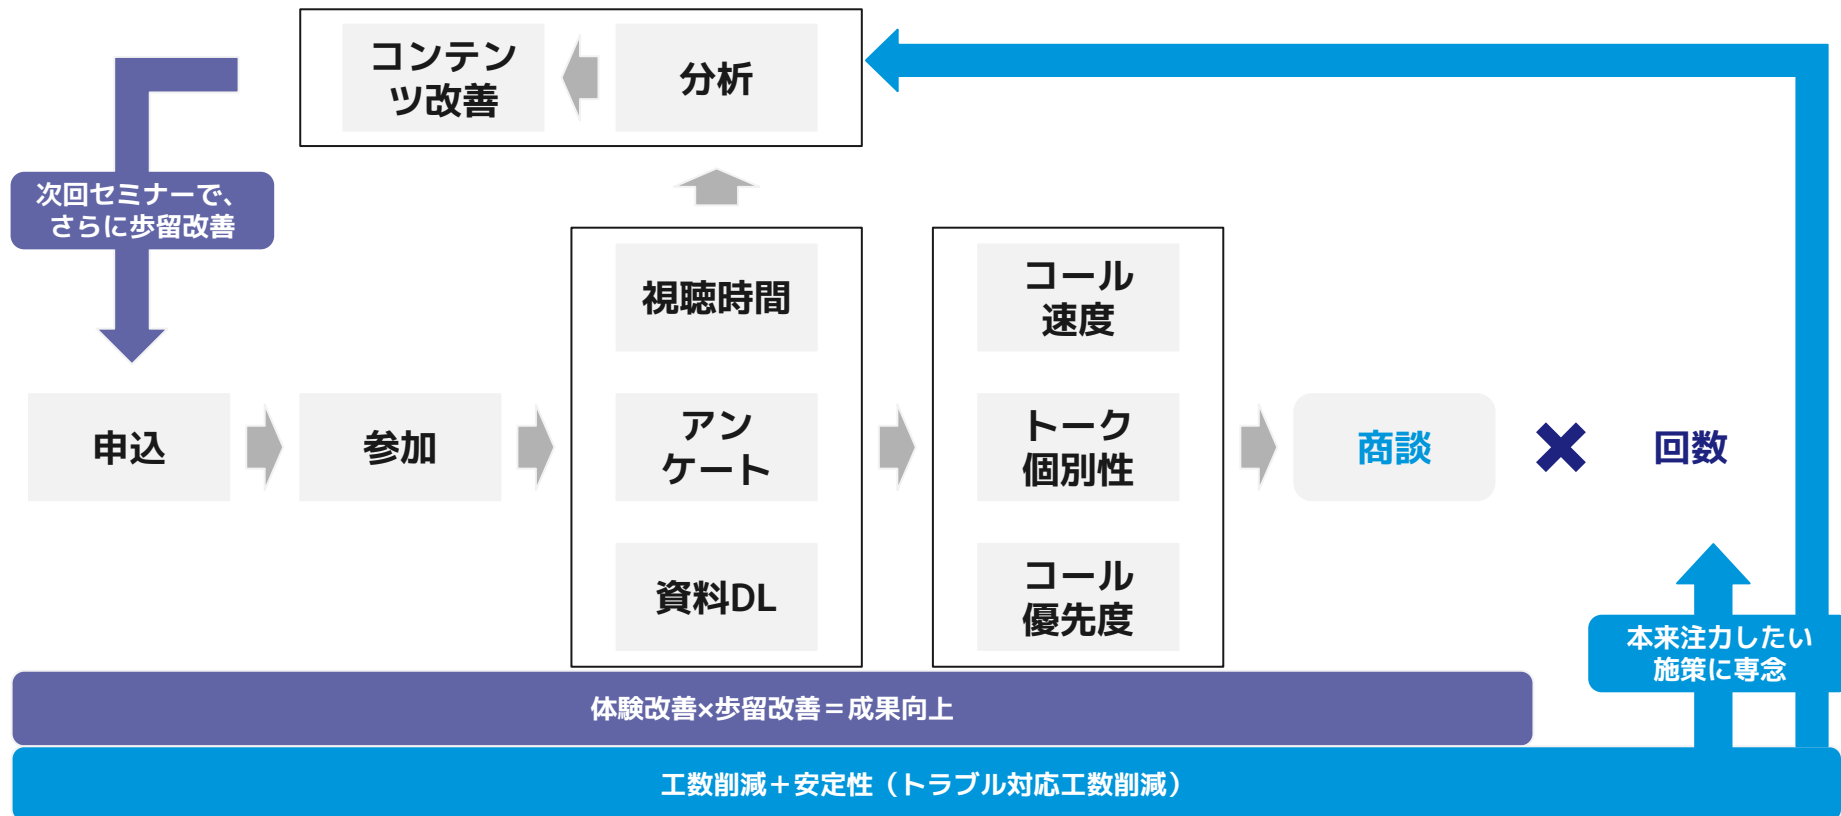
コンテンツ改善

分析

次回セミナーで、さらに歩留改善

視聴時間

アンケート

資料DL

コール速度

トーク個別性

コール優先度

申込

参加

商談

×

回数

本来注力したい施策に専念

体験改善×歩留改善＝成果向上

工数削減＋安定性（トラブル対応工数削減）